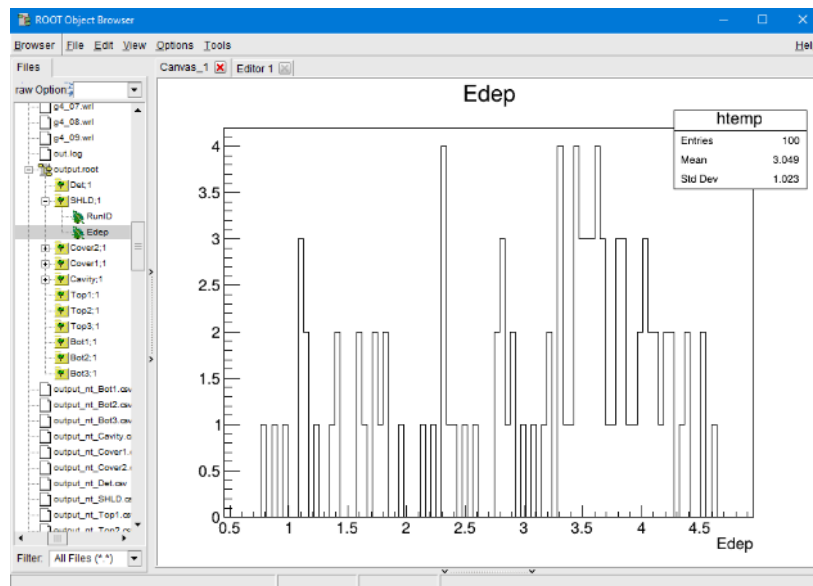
ROOT Object Browser

Browser File Edit View Options Tools Hel

Files

raw Option

g4_07.wrl
g4_08.wrl
g4_09.wrl
out.log
output.root
Det;1
SHLD;1
RunID
Edep
Cover2;1
Cover1;1
Cavity;1
Top1;1
Top2;1
Top3;1
Bot1;1
Bot2;1
Bot3;1
output_nt_Bot1.csv
output_nt_Bot2.csv
output_nt_Bot3.csv
output_nt_Cavity.c
output_nt_Cover1.c
output_nt_Cover2.c
output_nt_Det.csv
output_nt_SHLD.cs
output_nt_Top1.cs
output_nt_Top2.cs

Filter: All Files (*.*)

Canvas_1 Editor 1

Edep

| htemp | |
|---|---|
| Entries | 100 |
| Mean | 3.049 |
| Std Dev | 1.023 |

4
3.5
3
2.5
2
1.5
1
0.5
0

0.5 1 1.5 2 2.5 3 3.5 4 4.5

Edep